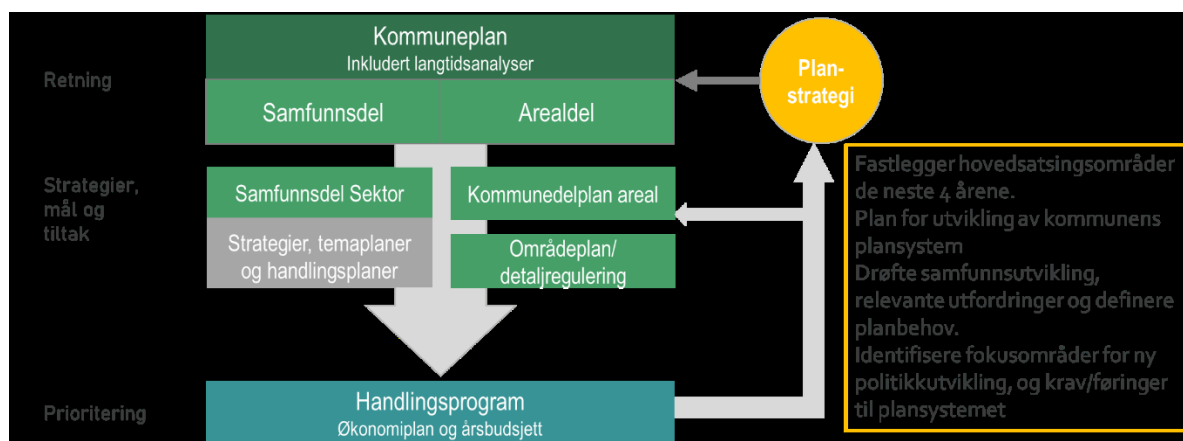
Retning

Strategier, mål og tiltak

Prioritering

Kommuneplan
Inkludert langtidsanalyser

Samfunnsdel

Arealdel

Samfunnsdel Sektor

Strategier, temaplaner og handlingsplaner

Kommunedelplan areal

Områdeplan/ detaljregulering

Handlingsprogram
Økonomiplan og årsbudsjett

Plan-strategi

Fastlegger hovedsatsingsområder de neste 4 årene.
Plan for utvikling av kommunens plansystem
Drøfte samfunnsutvikling, relevante utfordringer og definere planbehov.
Identifisere fokusområder for ny politikkutvikling, og krav/føringer til plansystemet